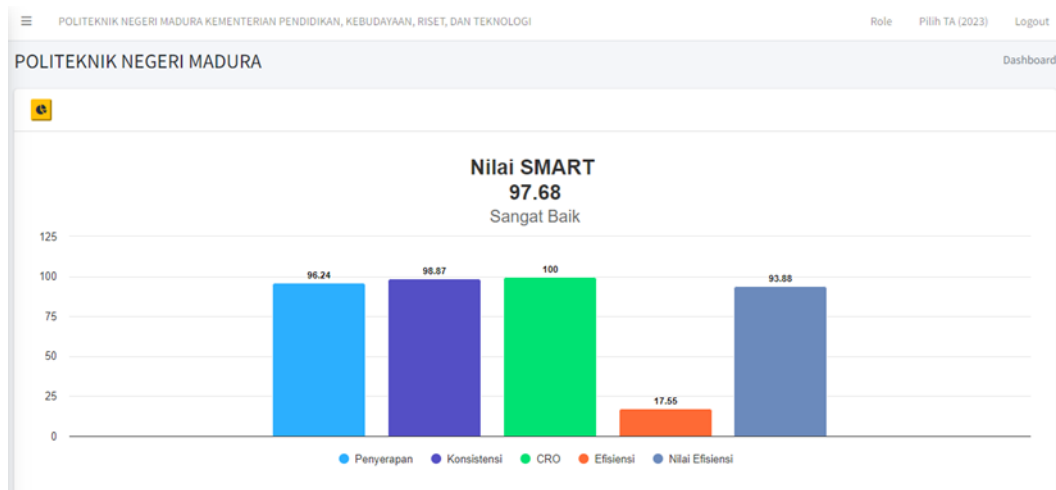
≡ POLITEKNIK NEGERI MADURA KEMENTERIAN PENDIDIKAN, KEBUDAYAAN, RISET, DAN TEKNOLOGI

Role Pilih TA (2023) Logout

POLITEKNIK NEGERI MADURA

Dashboard

Nilai SMART
97.68
Sangat Baik

125
100
75
50
25
0

96.24
98.87
100
17.55
93.88

Penyerapan Konsistensi CRO Efisiensi Nilai Efisiensi